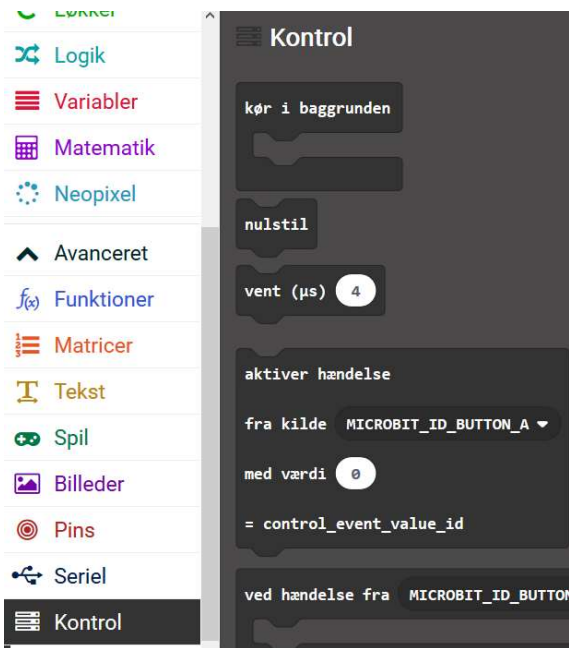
Løkker
Logik
Variabler
Matematik
Neopixel
Avanceret
$f_{(x)}$ Funktioner
Matricer
Tekst
Spil
Billeder
Pins
Seriel
Kontrol

Kontrol

kør i baggrunden

nulstil

vent (µs) 4

aktiver hændelse
fra kilde MICROBIT_ID_BUTTON_A
med værdi 0
= control_event_value_id

ved hændelse fra MICROBIT_ID_BUTTON